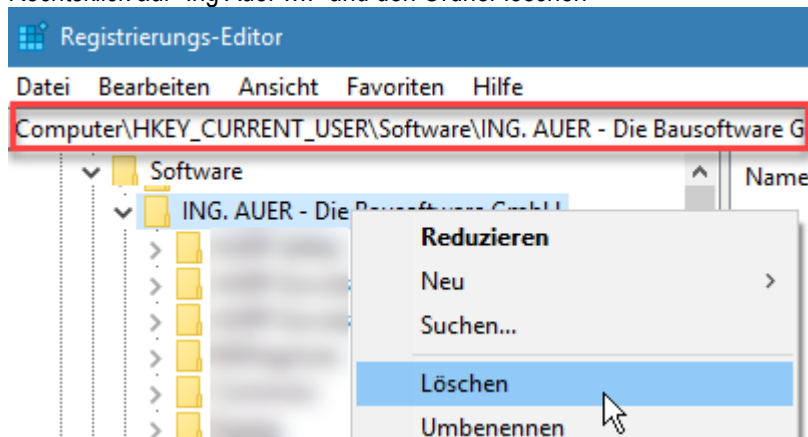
Registrierungs-Editor

Datei Bearbeiten Ansicht Favoriten Hilfe

Computer\HKEY_CURRENT_USER\Software\ING. AUER - Die Bausoftware G

Software

ING. AUER - Die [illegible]

Name

Reduzieren

Neu

Suchen...

Löschen

Umbenennen